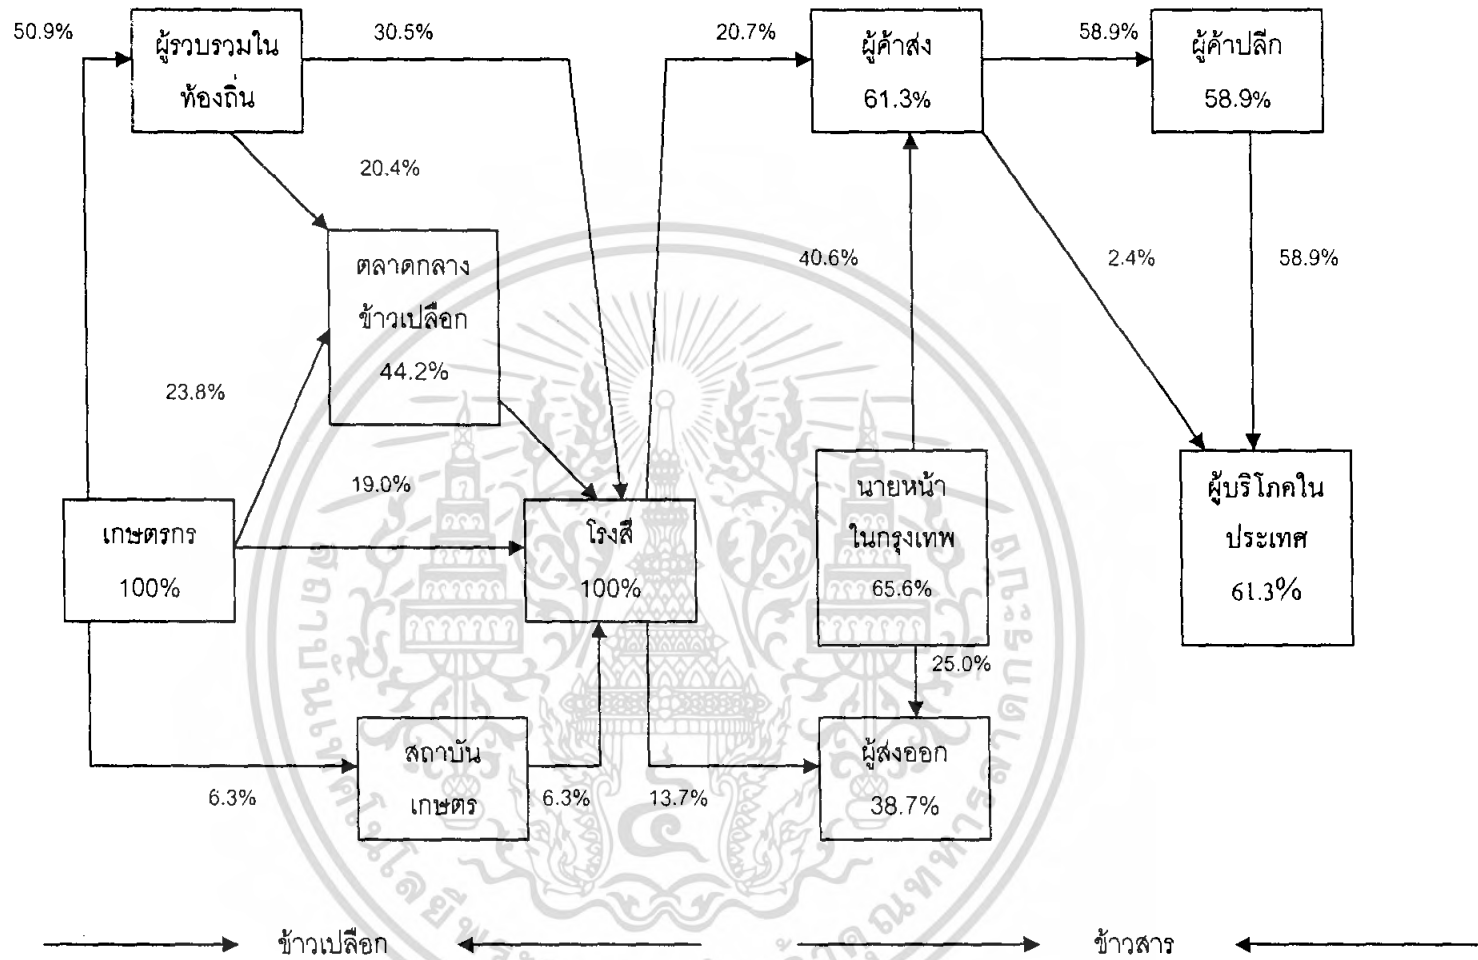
50.9%

ผู้รวบรวมใน ท้องถิ่น

30.5%

20.7%

ผู้ค้าส่ง 61.3%

58.9%

ผู้ค้าปลีก 58.9%

20.4%

ตลาดกลาง ข้าวเปลือก 44.2%

40.6%

2.4%

58.9%

23.8%

19.0%

เกษตรกร 100%

โรงสี 100%

นายหน้า ในกรุงเทพ 65.6%

ผู้บริโภคใน ประเทศ 61.3%

25.0%

สถาบัน เกษตร

ผู้ส่งออก 38.7%

6.3%

6.3%

13.7%

ข้าวเปลือก

ข้าวสาร